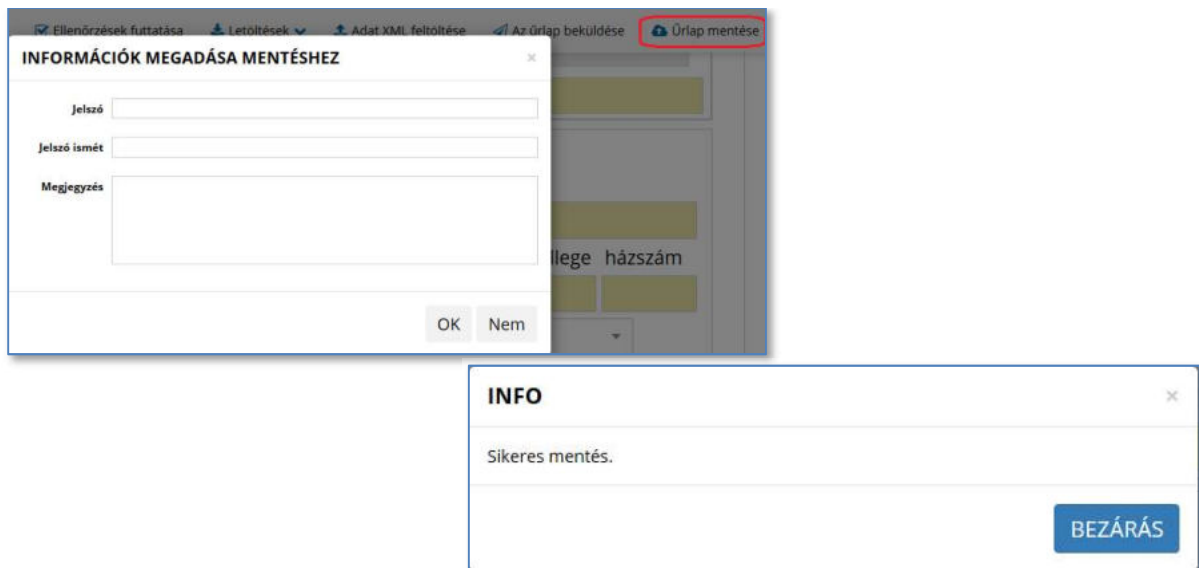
Ellenőrzések futtatása Letöltések Adat XML feltöltése Az űrlap beküldése Űrlap mentése

INFORMÁCIÓK MEGADÁSA MENTÉSHEZ ×

Jelszó

Jelszó ismét

Megjegyzés

llege házszám

OK Nem

INFO ×

Sikeres mentés.

BEZÁRÁS